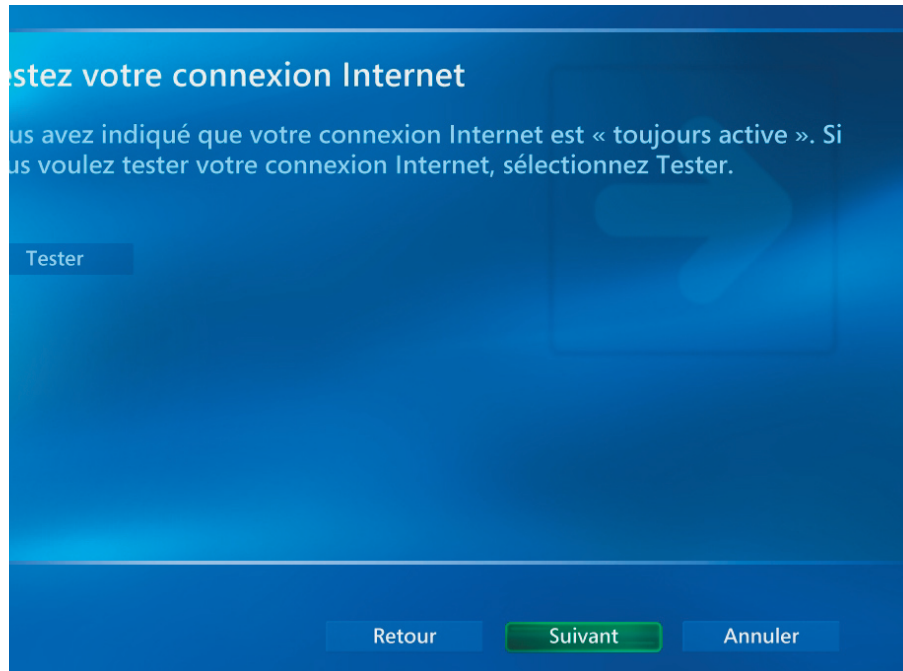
stez votre connexion Internet

us avez indiqué que votre connexion Internet est « toujours active ». Si us voulez tester votre connexion Internet, sélectionnez Tester.

Tester

Retour

Suivant

Annuler